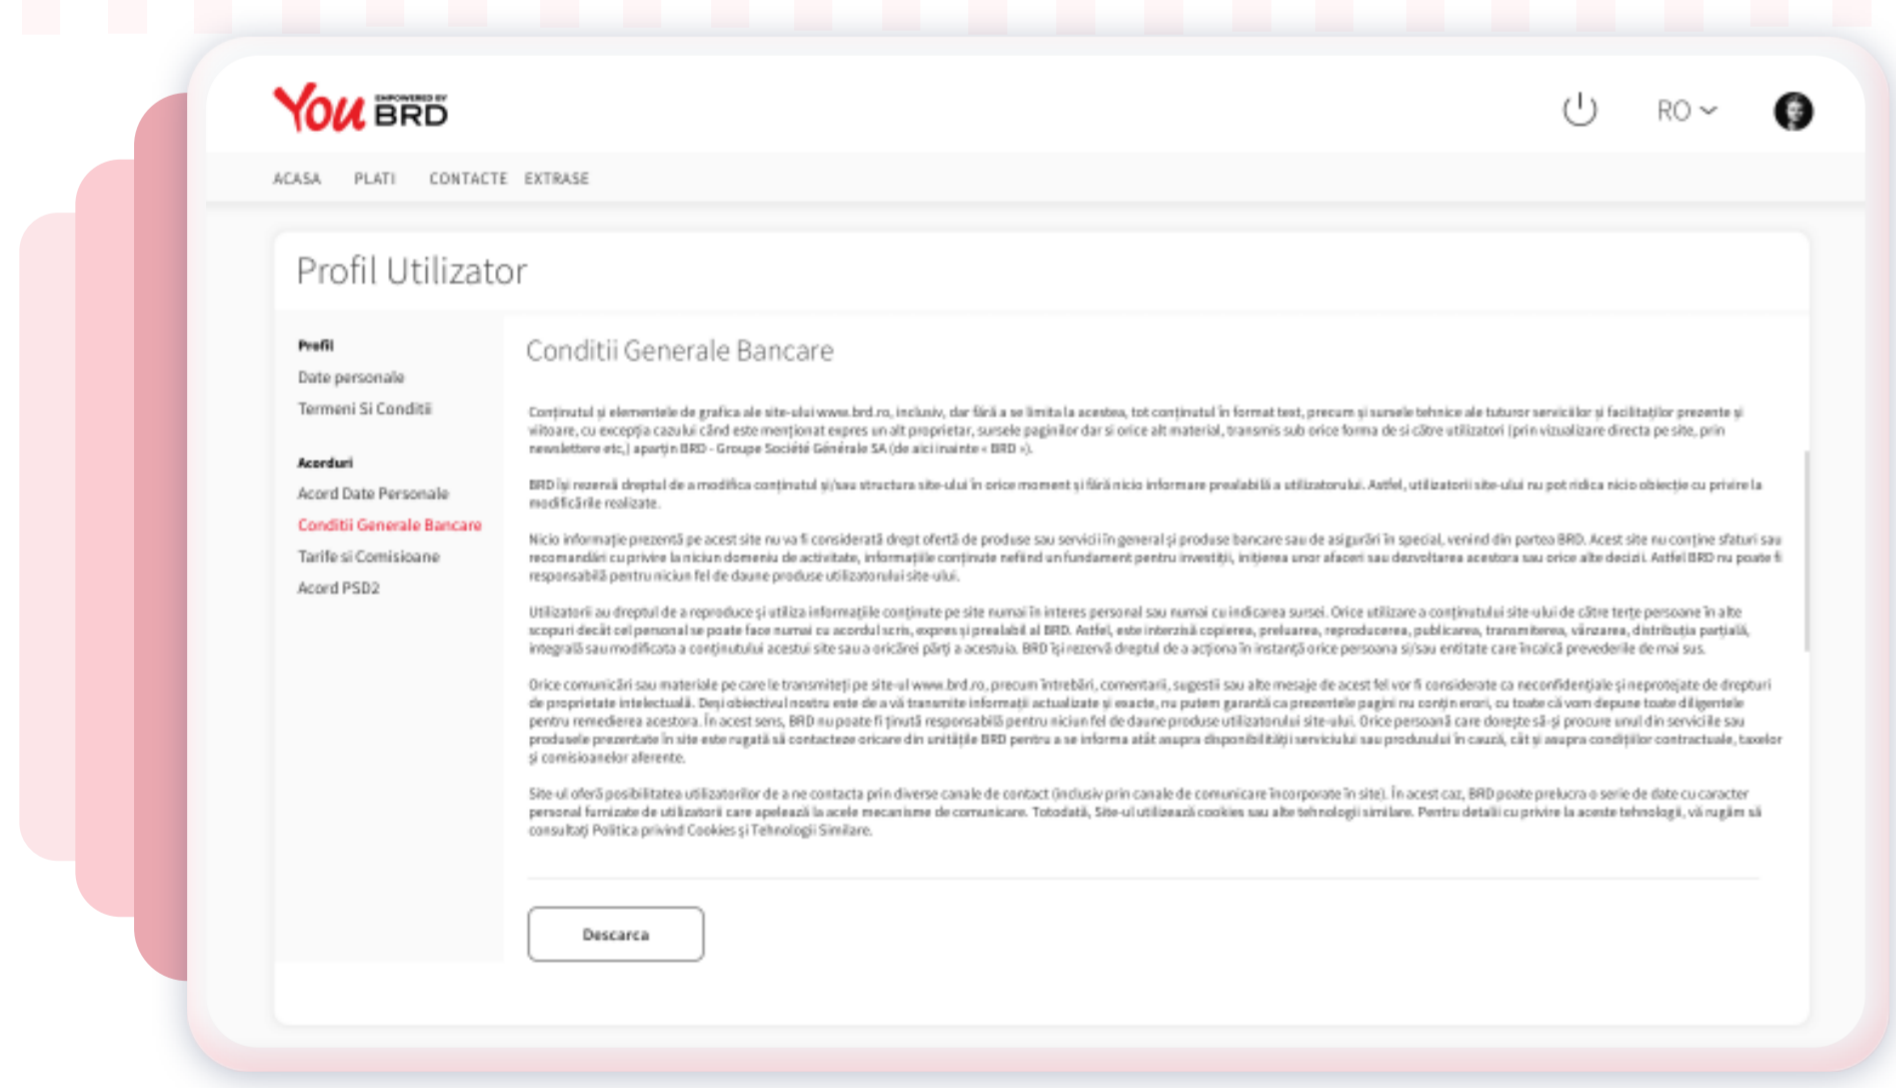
You EMPOWERED BY BRD

RO

ACASA PLATI CONTACTE EXTRASE

Profil Utilizator

Profil
Date personale
Termeni Si Conditii

Acorduri
Acord Date Personale
Conditii Generale Bancare
Tarife si Comisioane
Acord PSD2

Conditii Generale Bancare

Conținutul și elementele de grafica ale site-ului www.brd.ro, inclusiv, dar fără a se limita la acestea, tot conținutul în format text, precum și sursele tehnice ale tuturor serviciilor și facilităților prezente și viitoare, cu excepția cazului când este menționat expres un alt proprietar, sursele paginilor dar și orice alt material, transmis sub orice forma de și către utilizatori (prin vizualizare directa pe site, prin newslettere etc.) aparțin BRD - Groupe Société Générale SA (de aici înainte « BRD »).

BRD își rezervă dreptul de a modifica conținutul și/sau structura site-ului în orice moment și fără nicio informare prealabilă a utilizatorului. Astfel, utilizatorii site-ului nu pot ridica nicio obiecție cu privire la modificările realizate.

Nicio informație prezentă pe acest site nu va fi considerată drept ofertă de produse sau servicii în general și produse bancare sau de asigurări în special, venind din partea BRD. Acest site nu conține sfaturi sau recomandări cu privire la niciun domeniu de activitate, informațiile conținute nefiind un fundament pentru investiții, inițierea unor afaceri sau dezvoltarea acestora sau orice alte decizii. Astfel BRD nu poate fi responsabilă pentru niciun fel de daune produse utilizatorului site-ului.

Utilizatorii au dreptul de a reproduce și utiliza informațiile conținute pe site numai în interes personal sau numai cu indicarea sursei. Orice utilizare a conținutului site-ului de către terțe persoane în alte scopuri decât cel personal se poate face numai cu acordul scris, expres și prealabil al BRD. Astfel, este interzisă copierea, preluarea, reproducerea, publicarea, transmiterea, vânzarea, distribuția parțială, integrală sau modificata a conținutului acestui site sau a oricărei părți a acestuia. BRD își rezervă dreptul de a acționa în instanță orice persoana si/sau entitate care încalcă prevederile de mai sus.

Orice comunicări sau materiale pe care le transmiteți pe site-ul www.brd.ro, precum întrebări, comentarii, sugestii sau alte mesaje de acest fel vor fi considerate ca neconfidențiale și neprotejate de drepturi de proprietate intelectuală. Deși obiectivul nostru este de a vă transmite informații actualizate și exacte, nu putem garanta ca prezentele pagini nu conțin erori, cu toate că vom depune toate diligentele pentru remedierea acestora. În acest sens, BRD nu poate fi ținută responsabilă pentru niciun fel de daune produse utilizatorului site-ului. Orice persoană care dorește să-și procure unul din serviciile sau produsele prezentate în site este rugată să contacteze oricare din unitățile BRD pentru a se informa atât asupra disponibilității serviciului sau produsului în cauză, cât și asupra condițiilor contractuale, taxelor și comisioanelor aferente.

Site-ul oferă posibilitatea utilizatorilor de a ne contacta prin diverse canale de contact (inclusiv prin canale de comunicare încorporate în site). În acest caz, BRD poate prelucra o serie de date cu caracter personal furnizate de utilizatori care apelează la acele mecanisme de comunicare. Totodată, Site-ul utilizează cookies sau alte tehnologii similare. Pentru detalii cu privire la aceste tehnologii, vă rugăm să consultați Politica privind Cookies și Tehnologii Similare.

Descarca